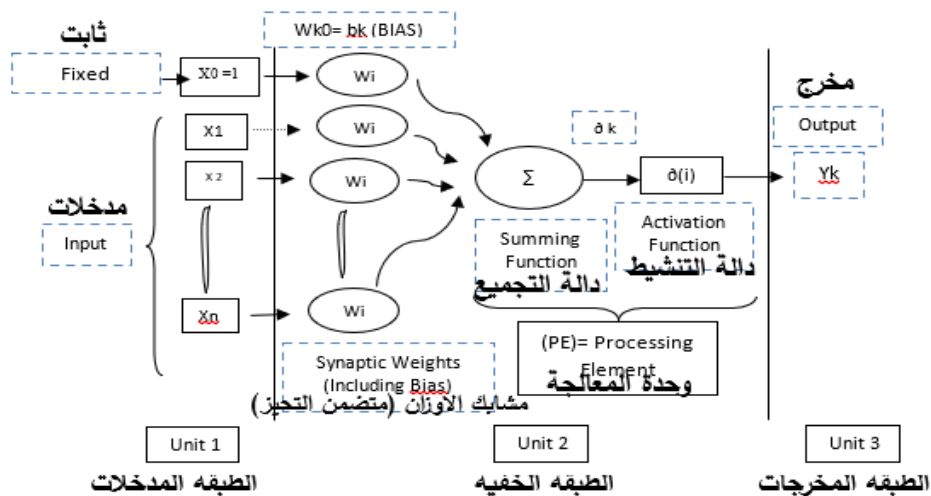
Wk0= bk (BIAS)

ثابت

Fixed

X0 =1

Wi

X1

Wi

X 2

Wi

Xn

Wi

∂ k

Σ

∂(i)

مخرج

Output

Yk

مدخلات

Input

Summing Function

دالة التجميع

Activation Function

دالة التنشيط

(PE)= Processing Element

وحدة المعالجة

Synaptic Weights (Including Bias)

مشابك الاوزان (متضمن التحيز)

Unit 1

Unit 2

Unit 3

الطبقه المدخلات

الطبقه الخفيه

الطبقه المخرجات